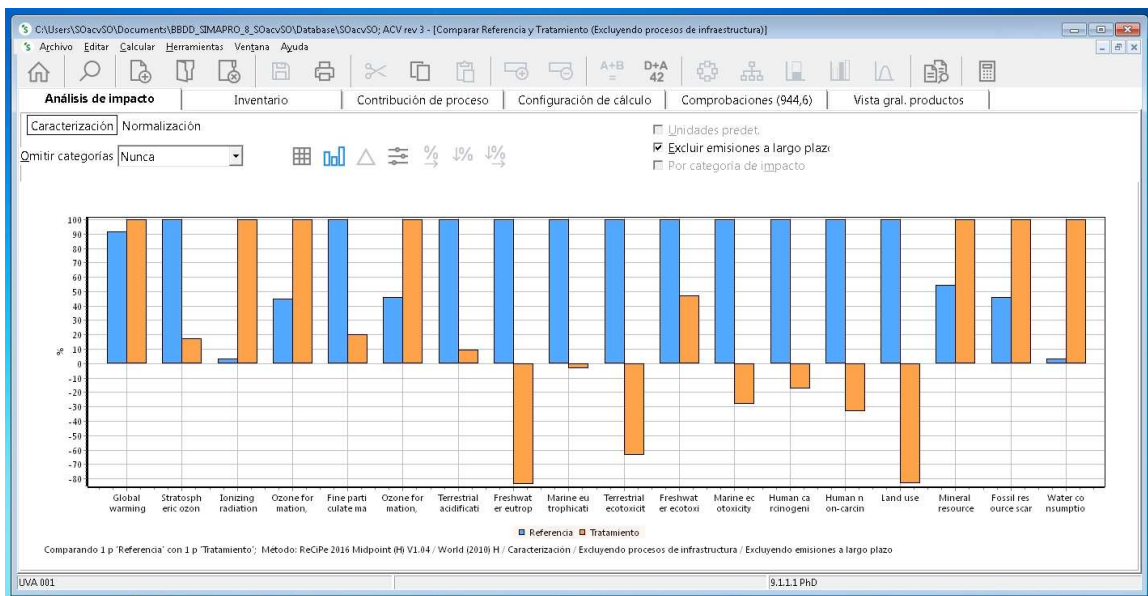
C:\Users\SOacvSO\Documents\BBDD_SIMAPRO_8_SOacvSO\Database\SOacvSO; ACV rev 3 - [Comparar Referencia y Tratamiento (Excluyendo procesos de infraestructura)]

Archivo Editar Calcular Herramientas Ventana Ayuda

A+B D+A 42

Análisis de impacto | Inventario | Contribución de proceso | Configuración de cálculo | Comprobaciones (944,6) | Vista gral. productos

Caracterización Normalización

Omitir categorías Nunca

☐ Unidades predet.
☑ Excluir emisiones a largo plazo
☐ Por categoría de impacto

100
90
80
70
60
50
40
30
20
10
0
-10
-20
-30
-40
-50
-60
-70
-80

%

Global warming | Stratospheric ozon | Ionizing radiation | Ozone formation, | Fine particulate ma | Ozone formation, | Terrestrial acidificati | Freshwater eutrop | Marine eutrophicati | Terrestrial ecotoxicit | Freshwater ecotoxi | Marine ecotoxicity | Human carcinogeni | Human non-carcin | Land use | Mineral resource | Fossil resource scar | Water consumptio

■ Referencia ■ Tratamiento

Comparando 1 p 'Referencia' con 1 p 'Tratamiento'; Método: ReCiPe 2016 Midpoint (H) V1.04 / World (2010) H / Caracterización / Excluyendo procesos de infraestructura / Excluyendo emisiones a largo plazo

UVA 001

9.1.1.1 PhD